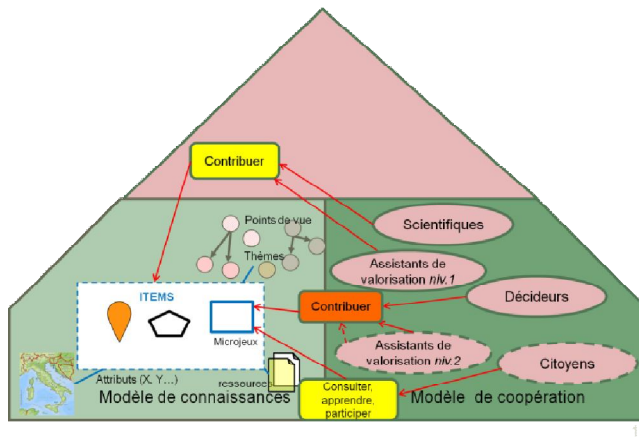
Contribuer

Points de vue

Thèmes

Scientifiques

Assistants de valorisation *niv.1*

Décideurs

ITEMS

Microjeux

Contribuer

Assistants de valorisation *niv.2*

Citoyens

Attributs (X, Y…)

ressources

Consulter, apprendre, participer

Modèle de connaissances

Modèle de coopération

1